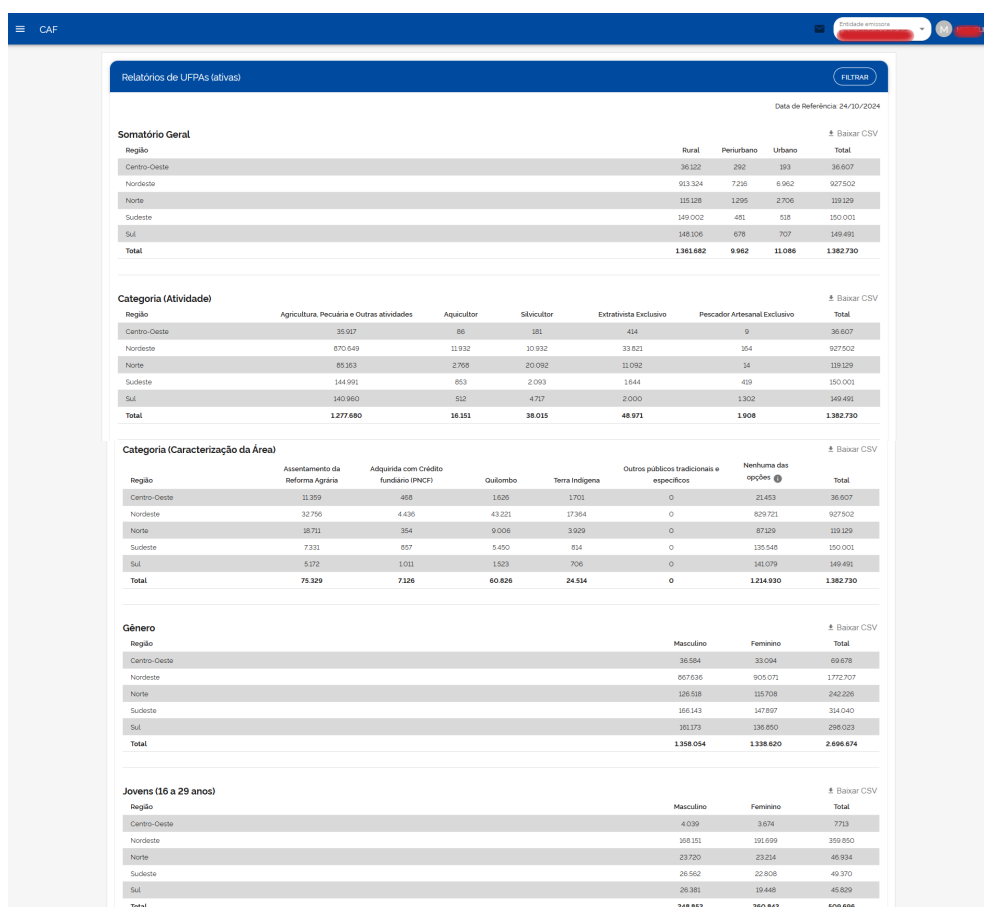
CAF

Entidade emissora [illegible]

M

Relatórios de UFPAs (ativas)

FILTRAR

Data de Referência: 24/10/2024

Somatório Geral

Baixar CSV

| Região | Rural | Periurbano | Urbano | Total |
|---|---|---|---|---|
| Centro-Oeste | 36.122 | 292 | 193 | 36.607 |
| Nordeste | 913.324 | 7.216 | 6.962 | 927.502 |
| Norte | 115.128 | 1.295 | 2.706 | 119.129 |
| Sudeste | 149.002 | 481 | 518 | 150.001 |
| Sul | 148.106 | 678 | 707 | 149.491 |
| Total | 1.361.682 | 9.962 | 11.086 | 1.382.730 |

Categoria (Atividade)

Baixar CSV

| Região | Agricultura, Pecuária e Outras atividades | Aquicultor | Silvicultor | Extrativista Exclusivo | Pescador Artesanal Exclusivo | Total |
|---|---|---|---|---|---|---|
| Centro-Oeste | 35.917 | 86 | 181 | 414 | 9 | 36.607 |
| Nordeste | 870.649 | 11.932 | 10.932 | 33.821 | 164 | 927.502 |
| Norte | 85.163 | 2.768 | 20.092 | 11.092 | 14 | 119.129 |
| Sudeste | 144.991 | 853 | 2.093 | 1.644 | 419 | 150.001 |
| Sul | 140.960 | 512 | 4.717 | 2.000 | 1.302 | 149.491 |
| Total | 1.277.680 | 16.151 | 38.015 | 48.971 | 1.908 | 1.382.730 |

Categoria (Caracterização da Área)

Baixar CSV

| Região | Assentamento da Reforma Agrária | Adquirida com Crédito fundiário (PNCF) | Quilombo | Terra Indígena | Outros públicos tradicionais e específicos | Nenhuma das opções | Total |
|---|---|---|---|---|---|---|---|
| Centro-Oeste | 11.359 | 468 | 1.626 | 1.701 | 0 | 21.453 | 36.607 |
| Nordeste | 32.756 | 4.436 | 43.221 | 17.364 | 0 | 829.721 | 927.502 |
| Norte | 18.711 | 354 | 9.006 | 3.929 | 0 | 87.129 | 119.129 |
| Sudeste | 7.331 | 857 | 5.450 | 814 | 0 | 135.548 | 150.001 |
| Sul | 5.172 | 1.011 | 1.523 | 706 | 0 | 141.079 | 149.491 |
| Total | 75.329 | 7.126 | 60.826 | 24.514 | 0 | 1.214.930 | 1.382.730 |

Gênero

Baixar CSV

| Região | Masculino | Feminino | Total |
|---|---|---|---|
| Centro-Oeste | 36.584 | 33.094 | 69.678 |
| Nordeste | 867.636 | 905.071 | 1.772.707 |
| Norte | 126.518 | 115.708 | 242.226 |
| Sudeste | 166.143 | 147.897 | 314.040 |
| Sul | 161.173 | 136.850 | 298.023 |
| Total | 1.358.054 | 1.338.620 | 2.696.674 |

Jovens (16 a 29 anos)

Baixar CSV

| Região | Masculino | Feminino | Total |
|---|---|---|---|
| Centro-Oeste | 4.039 | 3.674 | 7.713 |
| Nordeste | 168.151 | 191.699 | 359.850 |
| Norte | 23.720 | 23.214 | 46.934 |
| Sudeste | 26.562 | 22.808 | 49.370 |
| Sul | 26.381 | 19.448 | 45.829 |
| Total | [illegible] | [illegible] | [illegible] |